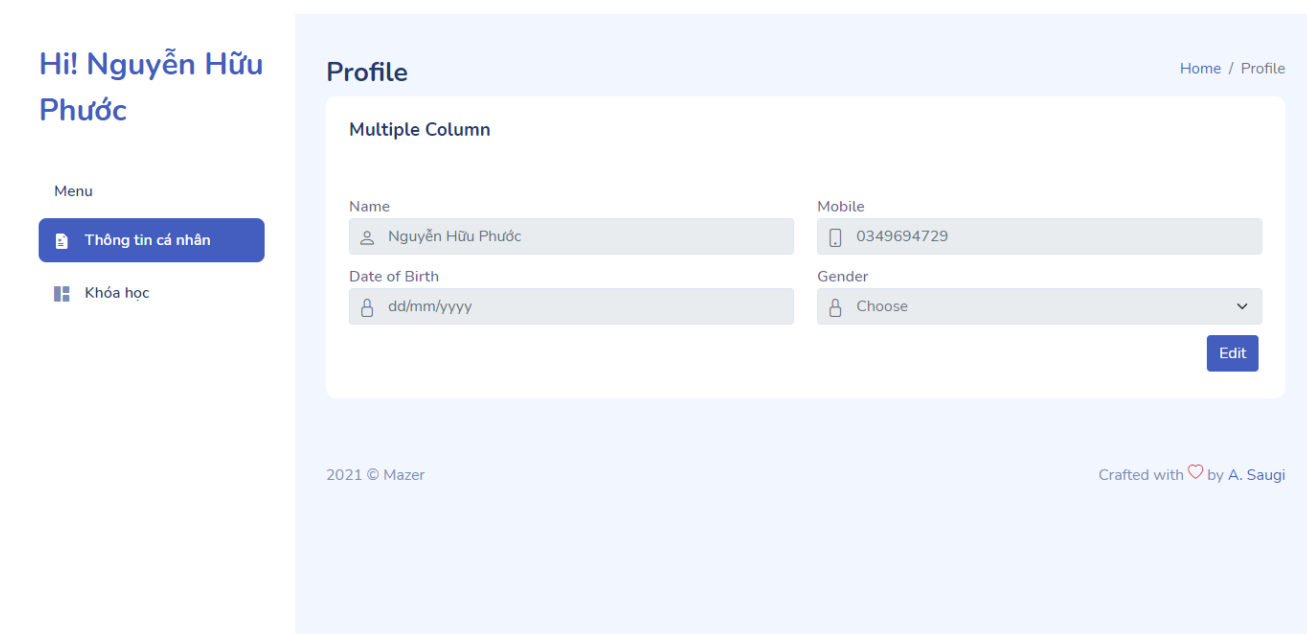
Hi! Nguyễn Hữu Phước

Menu

Thông tin cá nhân

Khóa học

Profile

Home / Profile

Multiple Column

Name

Nguyễn Hữu Phước

Mobile

0349694729

Date of Birth

dd/mm/yyyy

Gender

Choose

Edit

2021 © Mazer

Crafted with ♡ by A. Saugi